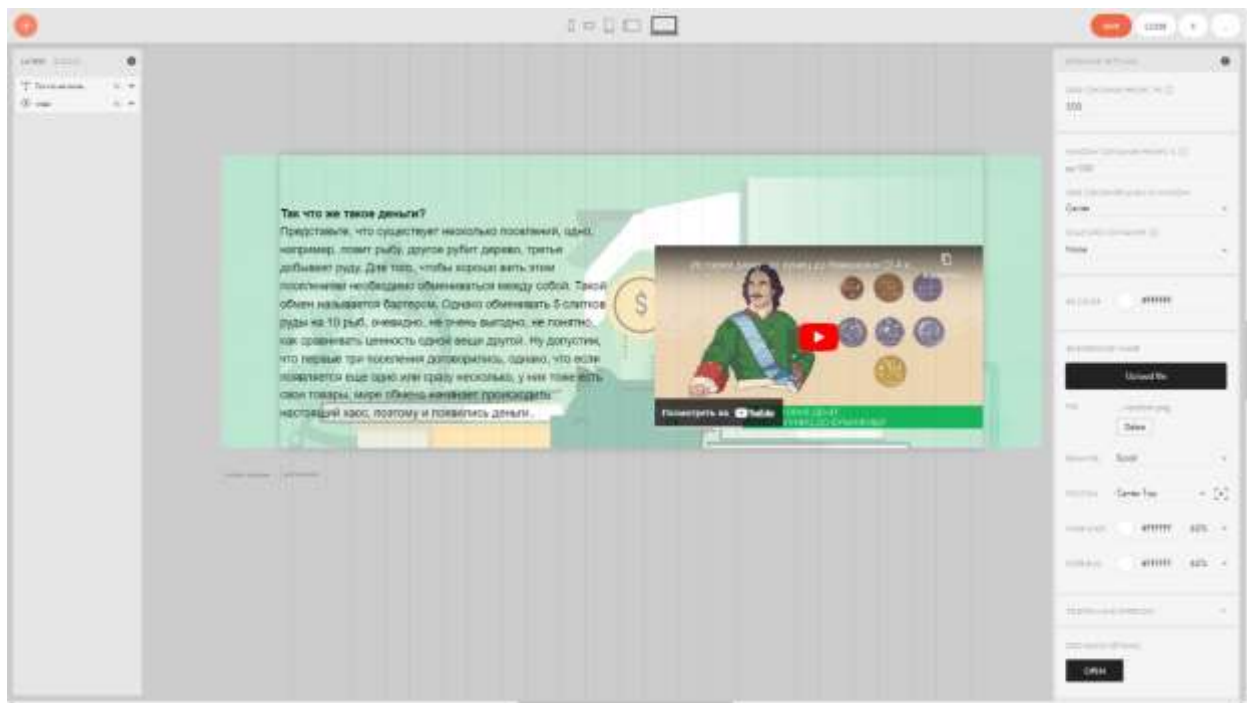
Так что же такое деньги?
Представьте, что существует несколько поселений, одно, например, ловит рыбу, другое рубит дерево, третье добывает руду. Для того, чтобы хорошо жить этим поселениям необходимо обмениваться между собой. Такой обмен называется бартером. Однако обменивать 5 слитков руды на 10 рыб, очевидно, не очень выгодно, не понятно, как сравнивать ценность одной вещи другой. Ну допустим, что первые три поселения договорились, однако, что если появляется еще одно или сразу несколько, у них тоже есть свои товары, мере обмена начинает происходить настоящий хаос, поэтому и появились деньги.

Посмотреть на YouTube

SAVE
CLOSE

300

Center

None

#FFFFFF

Upload file

Delete

Scroll

Center Top

#FFFFFF 60%

#FFFFFF 60%

OPEN